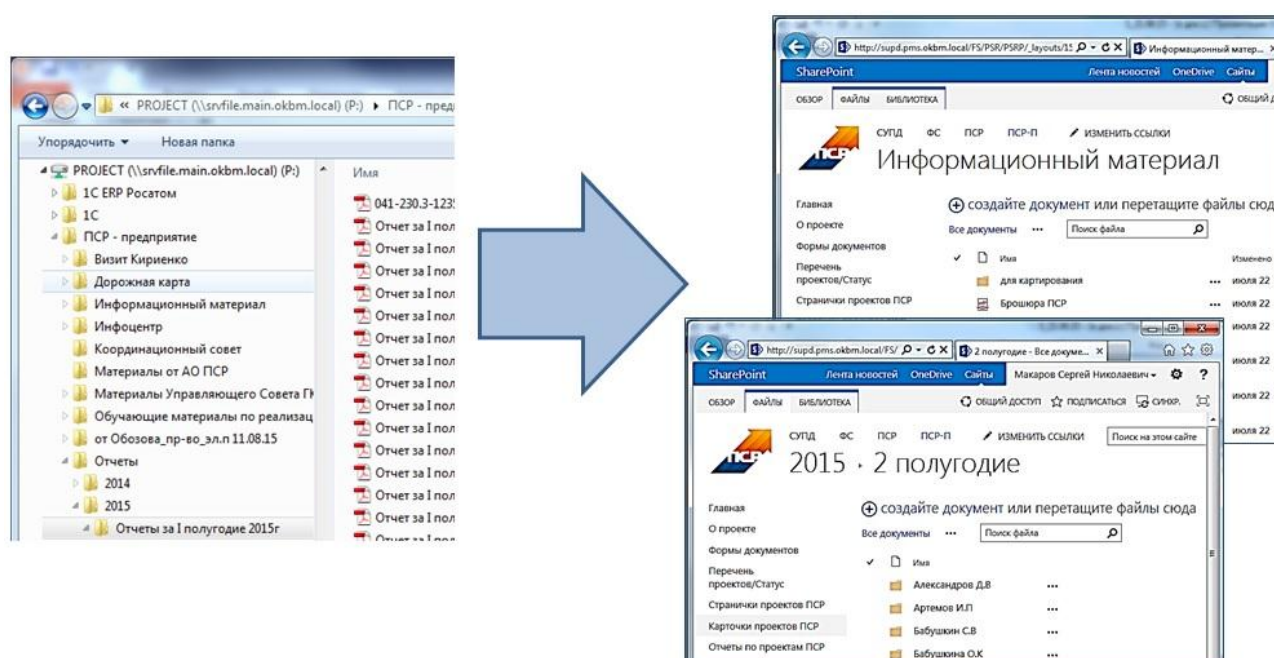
« PROJECT (\\srvfile.main.okbm.local) (P:) ▸ ПСР - пред

Упорядочить ▾ Новая папка

PROJECT (\\srvfile.main.okbm.local) (P:)
1С ERP Росатом
1С
ПСР - предприятие
Визит Кириенко
Дорожная карта
Информационный материал
Инфоцентр
Координационный совет
Материалы от АО ПСР
Материалы Управляющего Совета Г
Обучающие материалы по реализац
от Обозова_пр-во_эл.п 11.08.15
Отчеты
2014
2015
Отчеты за I полугодие 2015г

Имя
041-230.3-123
Отчет за I пол
Отчет за I пол
Отчет за I пол
Отчет за I пол
Отчет за I пол
Отчет за I пол
Отчет за I пол
Отчет за I пол
Отчет за I пол
Отчет за I пол
Отчет за I пол
Отчет за I пол
Отчет за I пол
Отчет за I пол
Отчет за I пол

http://supd.pms.okbm.local/FS/PSR/PSRP/_layouts/15
Информационный матер...
SharePoint
Лента новостей OneDrive Сайты
ОБЗОР ФАЙЛЫ БИБЛИОТЕКА
ОБЩИЙ Д
СУПД ФС ПСР ПСР-П ИЗМЕНИТЬ ССЫЛКИ
Информационный материал
Главная
О проекте
Формы документов
Перечень проектов/Статус
Странички проектов ПСР
создайте документ или перетащите файлы сюд
Все документы ••• Поиск файла
Имя
Изменено
для картирования ••• июля 22
Брошюра ПСР ••• июля 22
июля 22
июля 22
июля 22
июля 22

http://supd.pms.okbm.local/FS/
2 полугодие - Все докуме...
SharePoint
Лента новостей OneDrive Сайты
Макаров Сергей Николаевич ▾
ОБЗОР ФАЙЛЫ БИБЛИОТЕКА
ОБЩИЙ ДОСТУП ПОДПИСАТЬСЯ СИНХР.
СУПД ФС ПСР ПСР-П ИЗМЕНИТЬ ССЫЛКИ
Поиск на этом сайте
2015 › 2 полугодие
Главная
О проекте
Формы документов
Перечень проектов/Статус
Странички проектов ПСР
Карточки проектов ПСР
Отчеты по проектам ПСР
создайте документ или перетащите файлы сюда
Все документы ••• Поиск файла
Имя
Александров Д.В •••
Артемов И.П •••
Бабушкин С.В •••
Бабушкина О.К •••